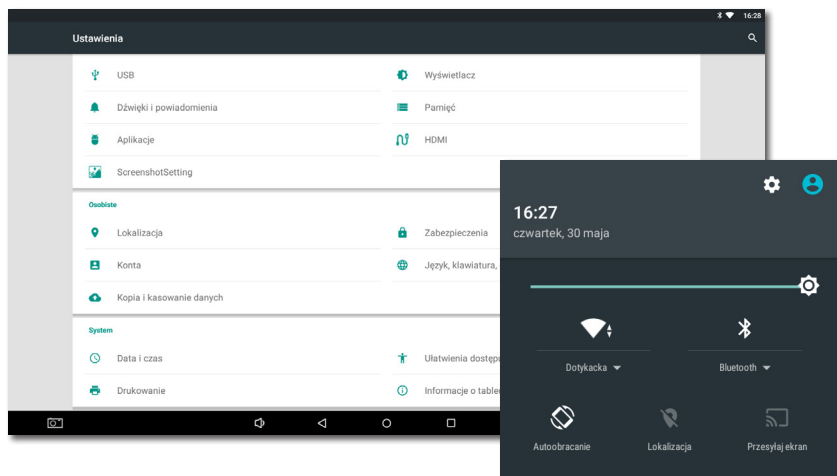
16:28

Ustawienia

USB
Wyświetlacz
Dźwięki i powiadomienia
Pamięć
Aplikacje
HDMI
ScreenshotSetting

Osobiste
Lokalizacja
Zabezpieczenia
Konta
Język, klawiatura,
Kopia i kasowanie danych

System
Data i czas
Ułatwienia dostęp
Drukowanie
Informacje o table

16:27
czwartek, 30 maja

Dotykacka
Bluetooth
Autoobracanie
Lokalizacja
Przesyłaj ekran